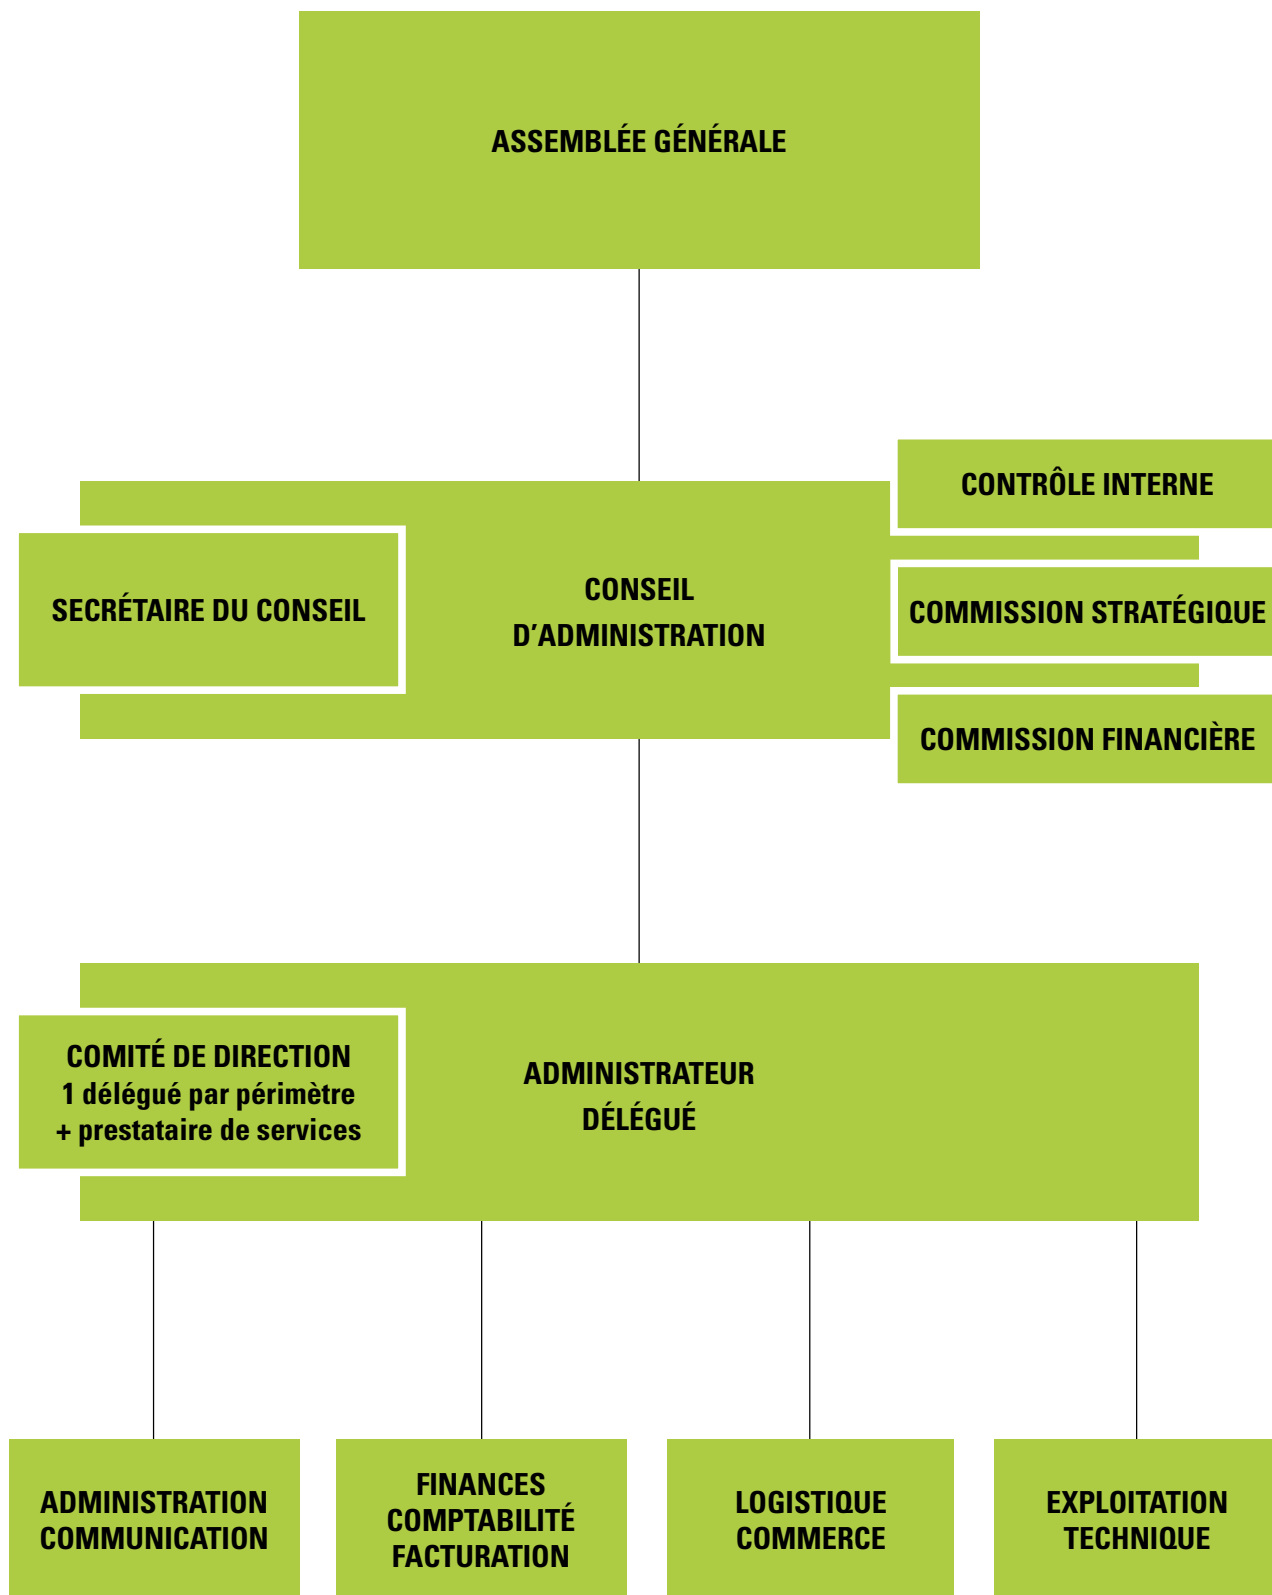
ASSEMBLÉE GÉNÉRALE

CONTRÔLE INTERNE

SECRÉTAIRE DU CONSEIL

CONSEIL D'ADMINISTRATION

COMMISSION STRATÉGIQUE

COMMISSION FINANCIÈRE

COMITÉ DE DIRECTION
1 délégué par périmètre
+ prestataire de services

ADMINISTRATEUR DÉLÉGUÉ

ADMINISTRATION
COMMUNICATION

FINANCES
COMPTABILITÉ
FACTURATION

LOGISTIQUE
COMMERCE

EXPLOITATION
TECHNIQUE